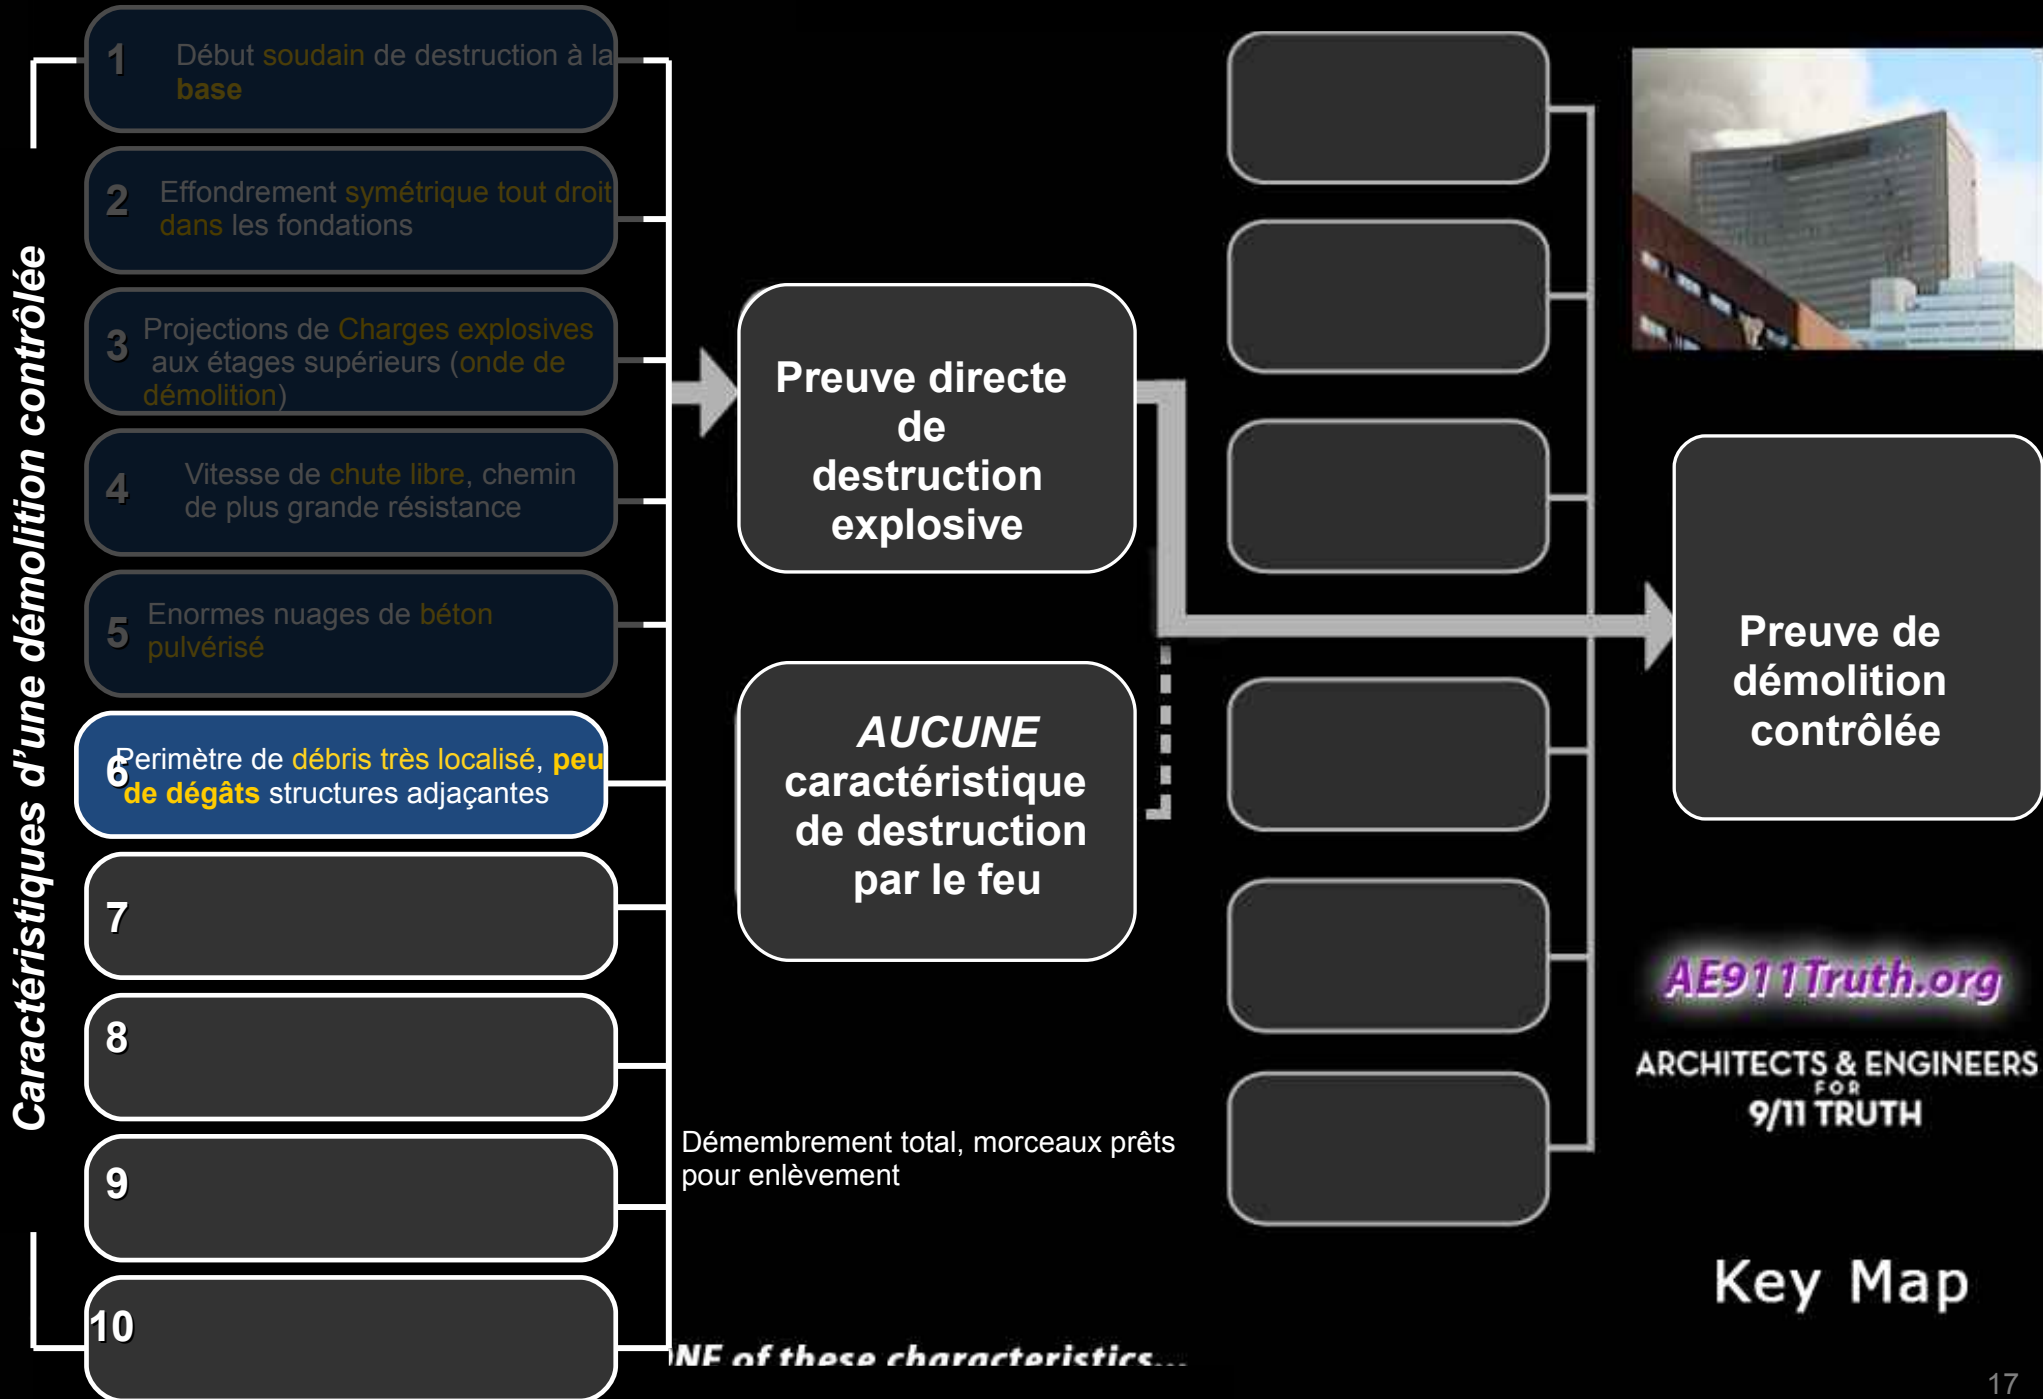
Caractéristiques d'une démolition contrôlée

1 Début soudain de destruction à la base

2 Effondrement symétrique tout droit dans les fondations

3 Projections de Charges explosives aux étages supérieurs (onde de démolition)

4 Vitesse de chute libre, chemin de plus grande résistance

5 Enormes nuages de béton pulvérisé

6 Perimètre de débris très localisé, peu de dégâts structures adjaçantes

7

8

9

10

Preuve directe de destruction explosive

AUCUNE caractéristique de destruction par le feu

Démembrement total, morceaux prêts pour enlèvement

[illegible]NE of these characteristics...

Preuve de démolition contrôlée

AE911Truth.org

ARCHITECTS & ENGINEERS FOR 9/11 TRUTH

Key Map

17